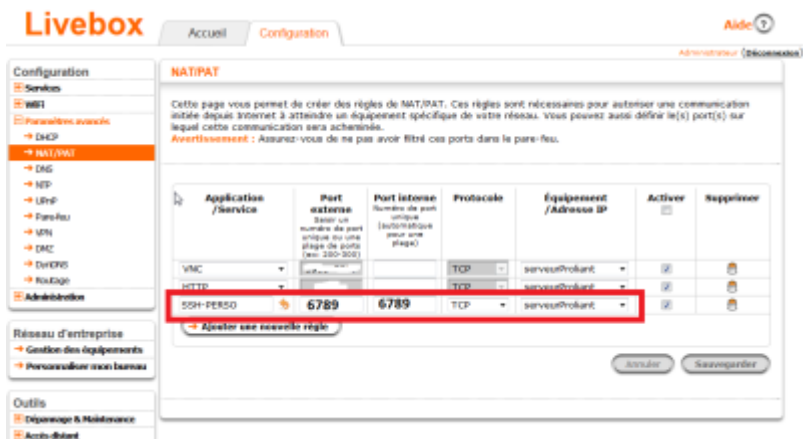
Livebox

Accueil | Configuration

Aide

Administrateur (Déconnexion)

Configuration
Services
WiFi
Paramètres avancés
→ DHCP
→ NAT/PAT
→ DNS
→ NTP
→ UPnP
→ Pare-feu
→ VPN
→ DMZ
→ DynDNS
→ Routage
Administration

Réseau d'entreprise
→ Gestion des équipements
→ Personnaliser mon bureau

Outils
Dépannage & Maintenance
Accès distant

NAT/PAT

Cette page vous permet de créer des règles de NAT/PAT. Ces règles sont nécessaires pour autoriser une communication initiée depuis Internet à atteindre un équipement spécifique de votre réseau. Vous pouvez aussi définir le(s) port(s) sur lequel cette communication sera acheminée.
Avertissement : Assurez-vous de ne pas avoir filtré ces ports dans le pare-feu.

| Application /Service | Port externe Saisir un numéro de port unique ou une plage de ports (ex: 200-300) | Port interne Numéro de port unique (automatique pour une plage) | Protocole | Équipement /Adresse IP | Activer | Supprimer |
|---|---|---|---|---|---|---|
| VNC | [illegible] | | TCP | serveurProliant | ☑ | |
| HTTP | | | TCP | serveurProliant | ☑ | |
| SSH-PERSO | 6789 | 6789 | TCP | serveurProliant | ☑ | |

→ Ajouter une nouvelle règle

Annuler | Sauvegarder